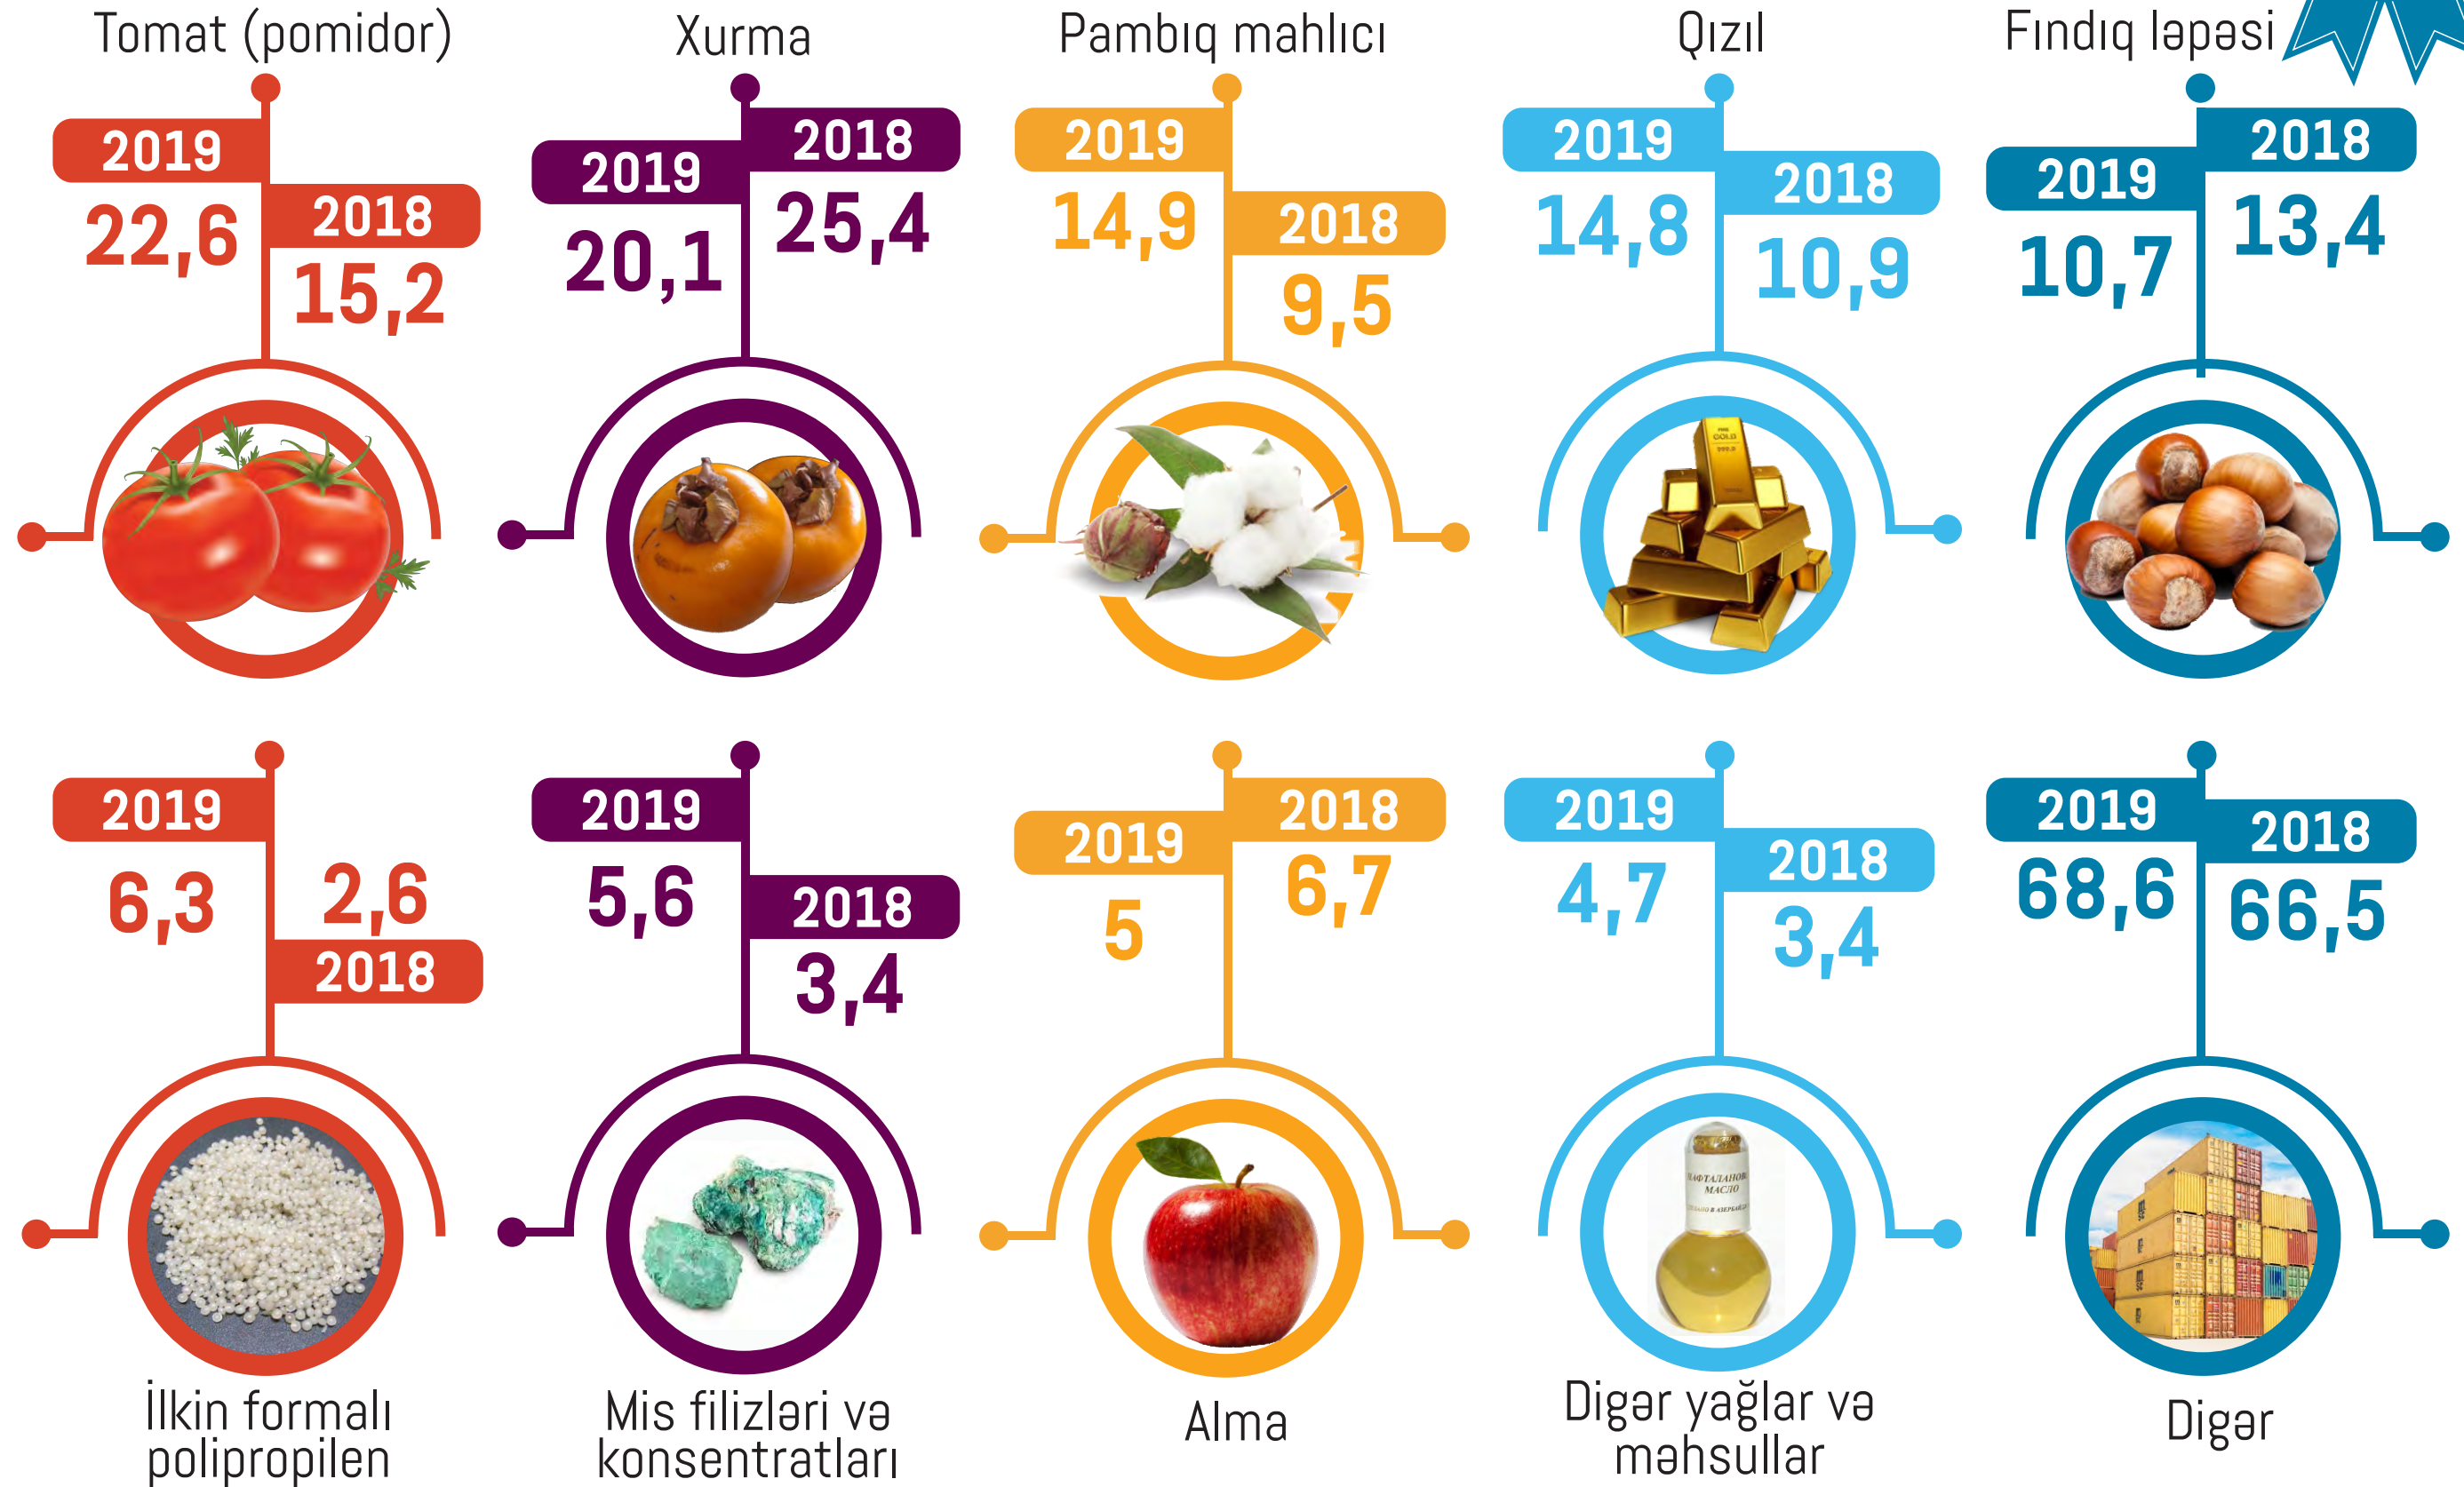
Tomat (pomidor)
2019
22,6
2018
15,2

Xurma
2019
20,1
2018
25,4

Pambıq mahlıcı
2019
14,9
2018
9,5

Qızıl
2019
14,8
2018
10,9

Fındıq ləpəsi
2019
10,7
2018
13,4

2019
6,3
2,6
2018
İlkin formalı polipropilen

2019
5,6
2018
3,4
Mis filizləri və konsentratları

2019
5
2018
6,7
Alma

2019
4,7
2018
3,4
Digər yağlar və məhsullar

2019
68,6
2018
66,5
Digər